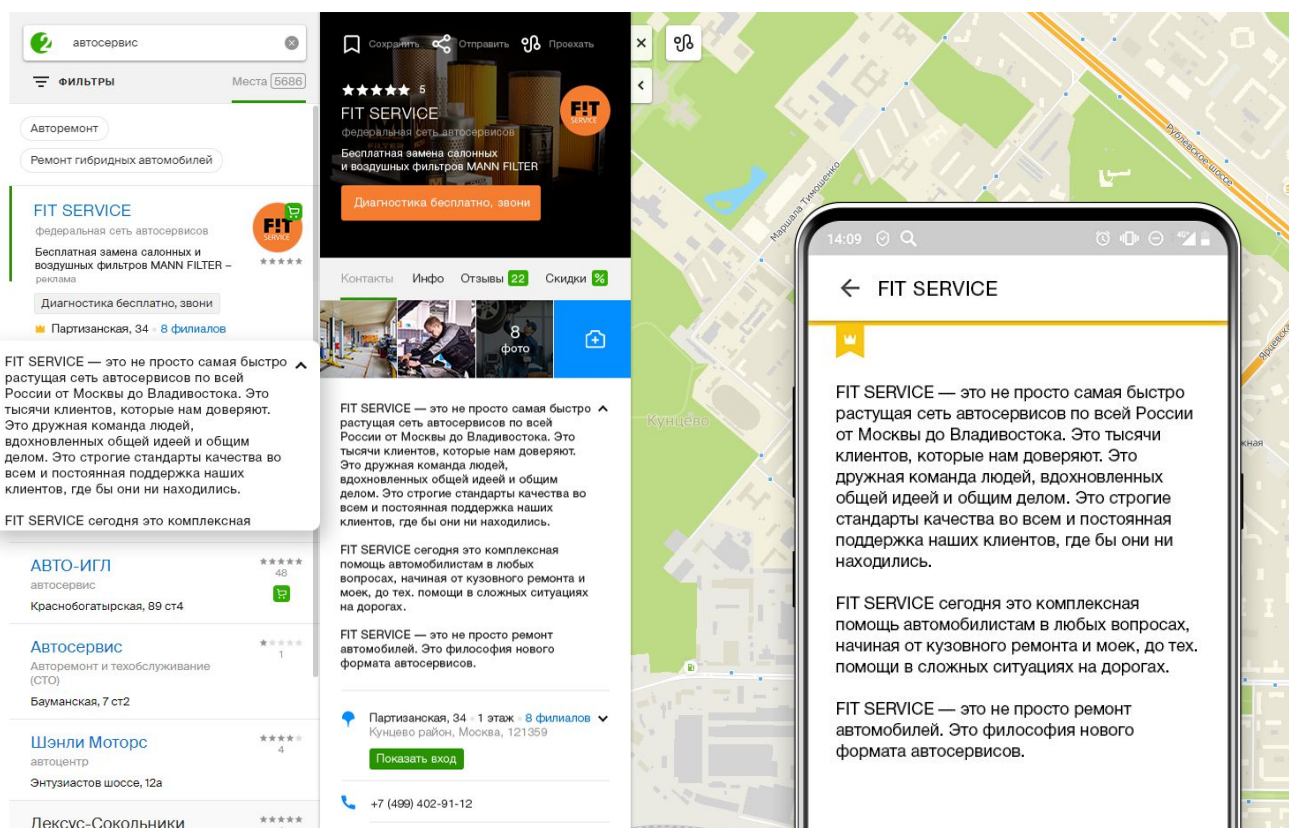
автосервис

ФИЛЬТРЫ Места 5686

Авторемонт

Ремонт гибридных автомобилей

FIT SERVICE
федеральная сеть автосервисов
Бесплатная замена салонных и воздушных фильтров MANN FILTER –
реклама
Диагностика бесплатно, звони
Партизанская, 34 · 8 филиалов

FIT SERVICE — это не просто самая быстро растущая сеть автосервисов по всей России от Москвы до Владивостока. Это тысячи клиентов, которые нам доверяют. Это дружная команда людей, вдохновленных общей идеей и общим делом. Это строгие стандарты качества во всем и постоянная поддержка наших клиентов, где бы они ни находились.

FIT SERVICE сегодня это комплексная

АВТО-ИГЛ
48
автосервис
Краснобогатырская, 89 ст4

Автосервис
1
Авторемонт и техобслуживание (СТО)
Бауманская, 7 ст2

Шэнли Моторс
4
автоцентр
Энтузиастов шоссе, 12а

Лексус-Сокольники

Сохранить Отправить Проехать

5
FIT SERVICE
федеральная сеть автосервисов
Бесплатная замена салонных и воздушных фильтров MANN FILTER
Диагностика бесплатно, звони

Контакты Инфо Отзывы 22 Скидки %

8 фото

FIT SERVICE — это не просто самая быстро растущая сеть автосервисов по всей России от Москвы до Владивостока. Это тысячи клиентов, которые нам доверяют. Это дружная команда людей, вдохновленных общей идеей и общим делом. Это строгие стандарты качества во всем и постоянная поддержка наших клиентов, где бы они ни находились.

FIT SERVICE сегодня это комплексная помощь автомобилистам в любых вопросах, начиная от кузовного ремонта и моек, до тех. помощи в сложных ситуациях на дорогах.

FIT SERVICE — это не просто ремонт автомобилей. Это философия нового формата автосервисов.

Партизанская, 34 · 1 этаж · 8 филиалов
Кунцево район, Москва, 121359
Показать вход

+7 (499) 402-91-12

Кунцево
Маршала Тимошенко
Рублёвское шоссе

14:09

FIT SERVICE

FIT SERVICE — это не просто самая быстро растущая сеть автосервисов по всей России от Москвы до Владивостока. Это тысячи клиентов, которые нам доверяют. Это дружная команда людей, вдохновленных общей идеей и общим делом. Это строгие стандарты качества во всем и постоянная поддержка наших клиентов, где бы они ни находились.

FIT SERVICE сегодня это комплексная помощь автомобилистам в любых вопросах, начиная от кузовного ремонта и моек, до тех. помощи в сложных ситуациях на дорогах.

FIT SERVICE — это не просто ремонт автомобилей. Это философия нового формата автосервисов.